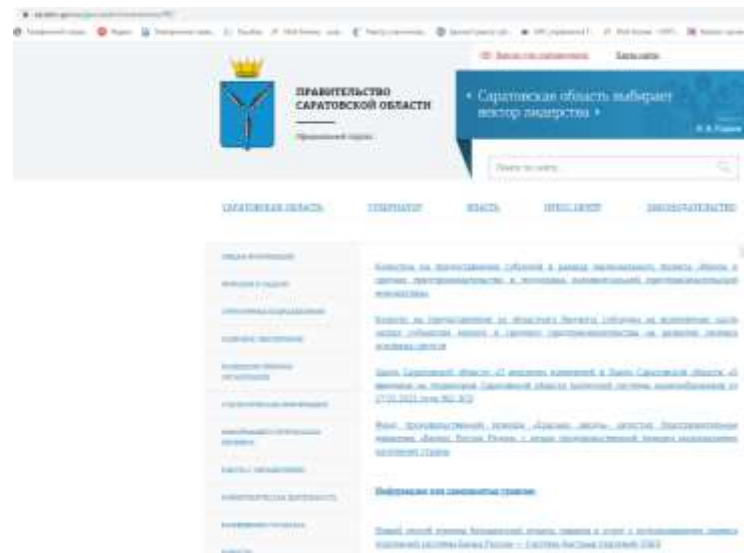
ПРАВИТЕЛЬСТВО САРАТОВСКОЙ ОБЛАСТИ

Официальный портал

Саратовская область выбирает вектор лидерства ›

Поиск по сайту

САРАТОВСКАЯ ОБЛАСТЬ

ГУБЕРНАТОР

ВЛАСТЬ

ПРЕСС-ЦЕНТР

ЗАКОНОДАТЕЛЬСТВО

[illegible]

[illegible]

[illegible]

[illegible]

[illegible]

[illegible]

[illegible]

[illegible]

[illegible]

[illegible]

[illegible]

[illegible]

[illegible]

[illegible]

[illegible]

Информация для предприятий граждан

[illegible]